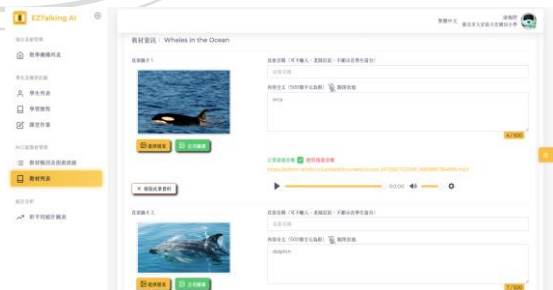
EZTalking AI

教學播放列表

學生列表

學習歷程

課堂作業

教材類別及教材編輯

教材列表

新手視頻教學

繁體中文

教材管理： Whales in the Ocean

頁面 1

選擇圖片

上傳圖片

頁面標題（可不輸入，影響目前學生進行）

內容全文（500個字元為限）

orca

6 / 500

已經過錄音檔

https://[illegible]

00:00

刪除此頁教材

頁面 2

選擇圖片

上傳圖片

頁面標題（可不輸入，影響目前學生進行）

內容全文（500個字元為限）

dolphin

7 / 500